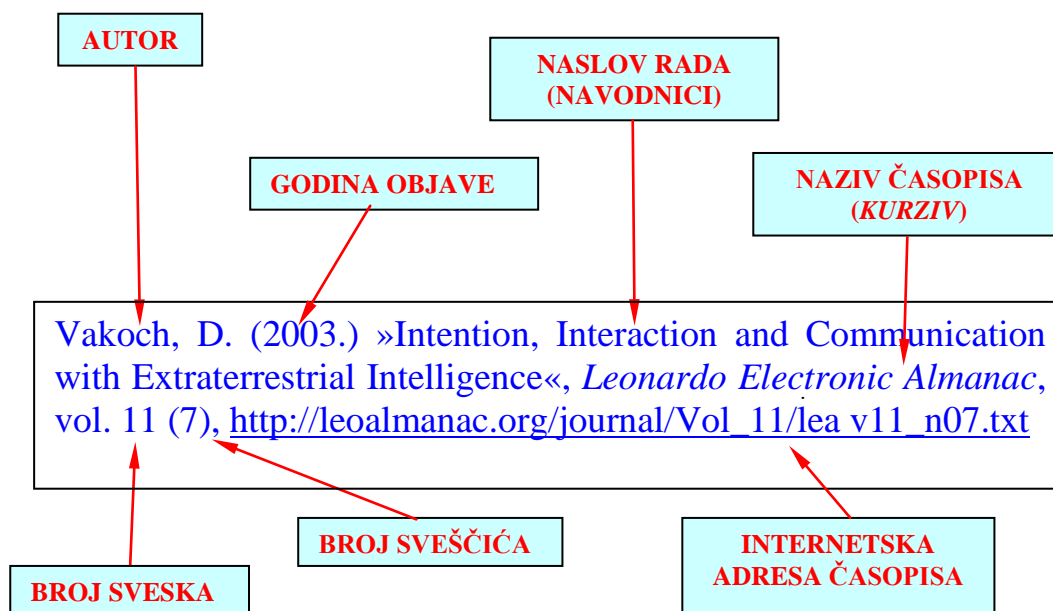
AUTOR

NASLOV RADA (NAVODNICI)

GODINA OBJAVE

NAZIV ČASOPISA (*KURZIV*)

Vakoch, D. (2003.) »Intention, Interaction and Communication with Extraterrestrial Intelligence«, *Leonardo Electronic Almanac*, vol. 11 (7), http://leoalmanac.org/journal/Vol_11/lea v11_n07.txt

BROJ SVEŠČIĆA

INTERNETSKA ADRESA ČASOPISA

BROJ SVESKA